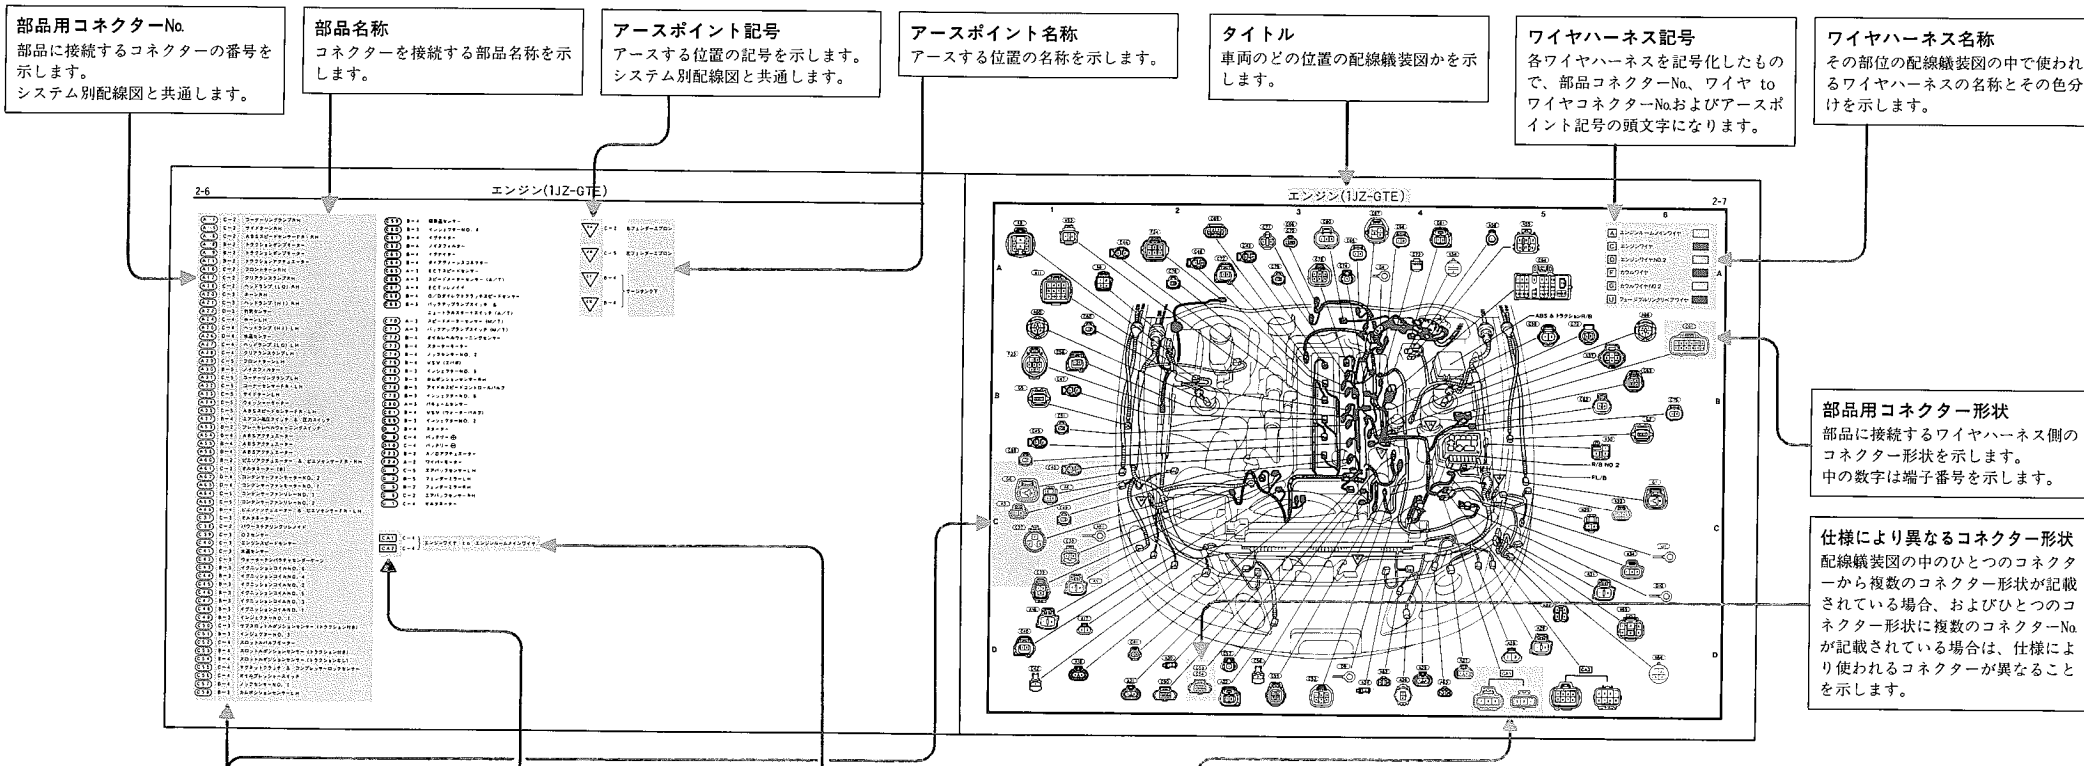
部品用コネクターNo.
部品に接続するコネクターの番号を示します。
システム別配線図と共通します。

部品名称
コネクターを接続する部品名称を示します。

アースポイント記号
アースする位置の記号を示します。
システム別配線図と共通します。

アースポイント名称
アースする位置の名称を示します。

タイトル
車両のどの位置の配線艤装図かを示します。

ワイヤハーネス記号
各ワイヤハーネスを記号化したもので、部品コネクターNo.、ワイヤ to ワイヤコネクターNo.およびアースポイント記号の頭文字になります。

ワイヤハーネス名称
その部位の配線艤装図の中で使われるワイヤハーネスの名称とその色分けを示します。

2-6
エンジン(1JZ-GTE)

エンジン(1JZ-GTE)
2-7

部品用コネクター形状
部品に接続するワイヤハーネス側のコネクター形状を示します。
中の数字は端子番号を示します。

仕様により異なるコネクター形状
配線艤装図の中のひとつのコネクターから複数のコネクター形状が記載されている場合、およびひとつのコネクター形状に複数のコネクターNo.が記載されている場合は、仕様により使われるコネクターが異なることを示します。